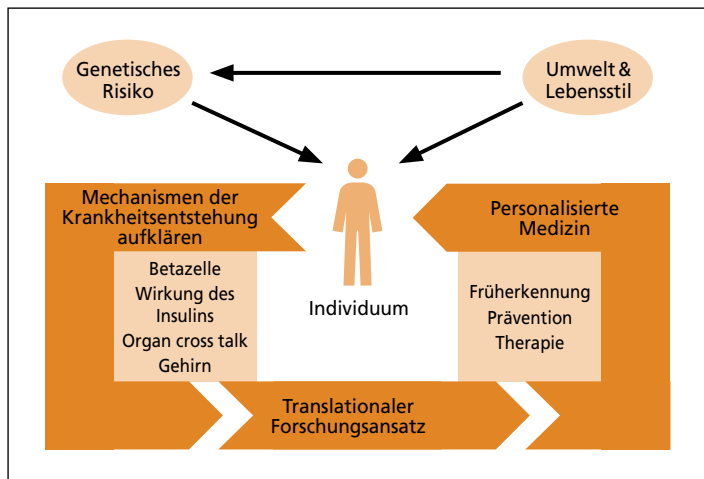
Genetisches Risiko

Umwelt & Lebensstil

Mechanismen der Krankheitsentstehung aufklären

Betazelle
Wirkung des Insulins
Organ cross talk
Gehirn

Individuum

Personalisierte Medizin

Früherkennung
Prävention
Therapie

Translationaler Forschungsansatz